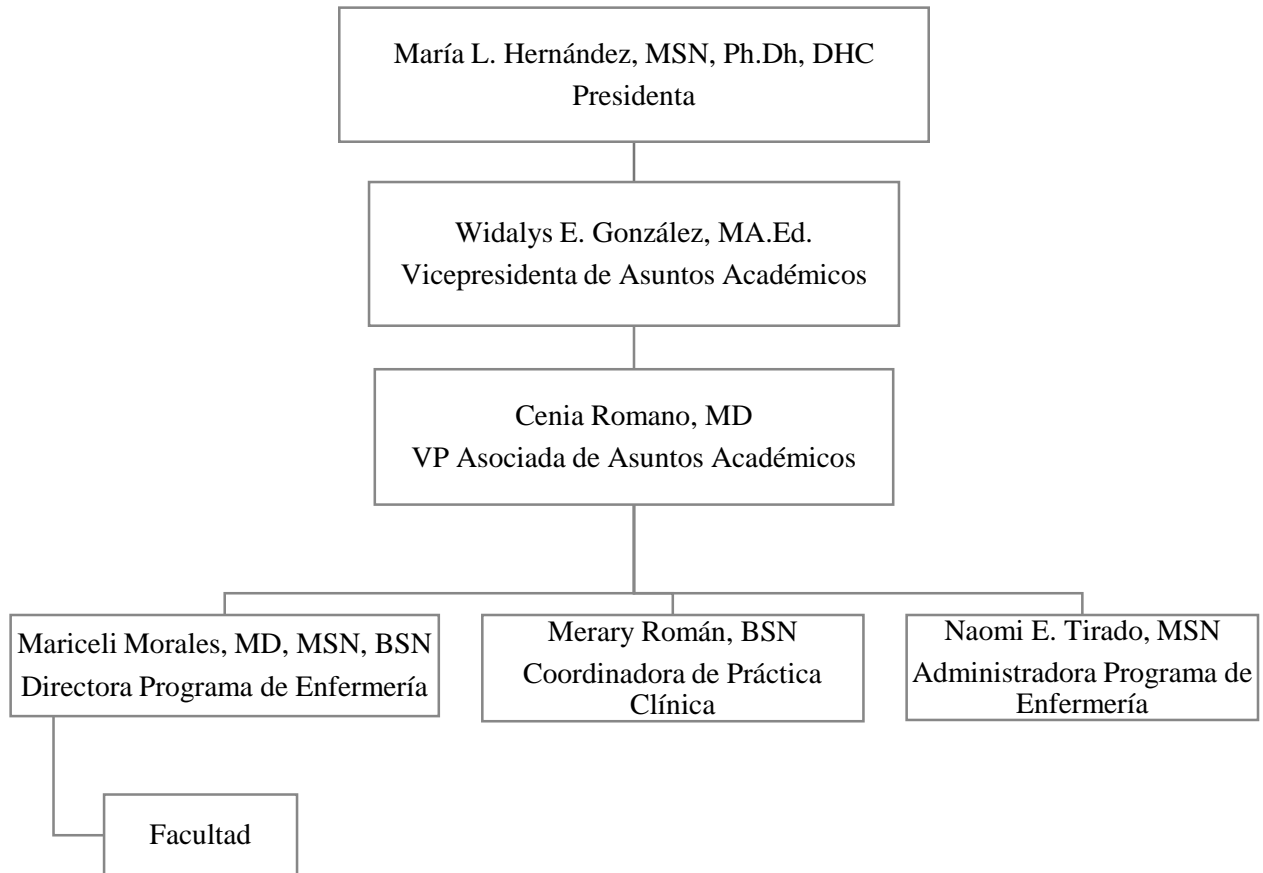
María L. Hernández, MSN, Ph.Dh, DHC
Presidenta

Widalys E. González, MA.Ed.
Vicepresidenta de Asuntos Académicos

Cenia Romano, MD
VP Asociada de Asuntos Académicos

Mariceli Morales, MD, MSN, BSN
Directora Programa de Enfermería

Merary Román, BSN
Coordinadora de Práctica Clínica

Naomi E. Tirado, MSN
Administradora Programa de Enfermería

Facultad